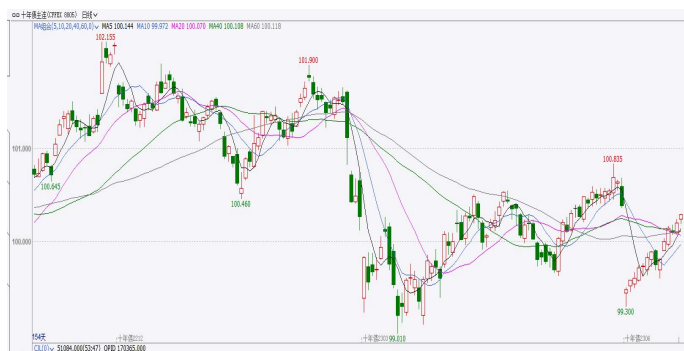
∞ 十年债主连(CFFEX 880S) 日线

MA均线(5,10,20,40,60,0) MA5 100.144 MA10 99.972 MA20 100.070 MA40 100.108 MA60 100.118

102.155

101.900

101.000

100.645

100.460

100.835

100.000

99.010

99.300

154天

十年债2012

十年债2103

十年债2106

CJL(0) 51084.000(52:47) OPID 170365.000